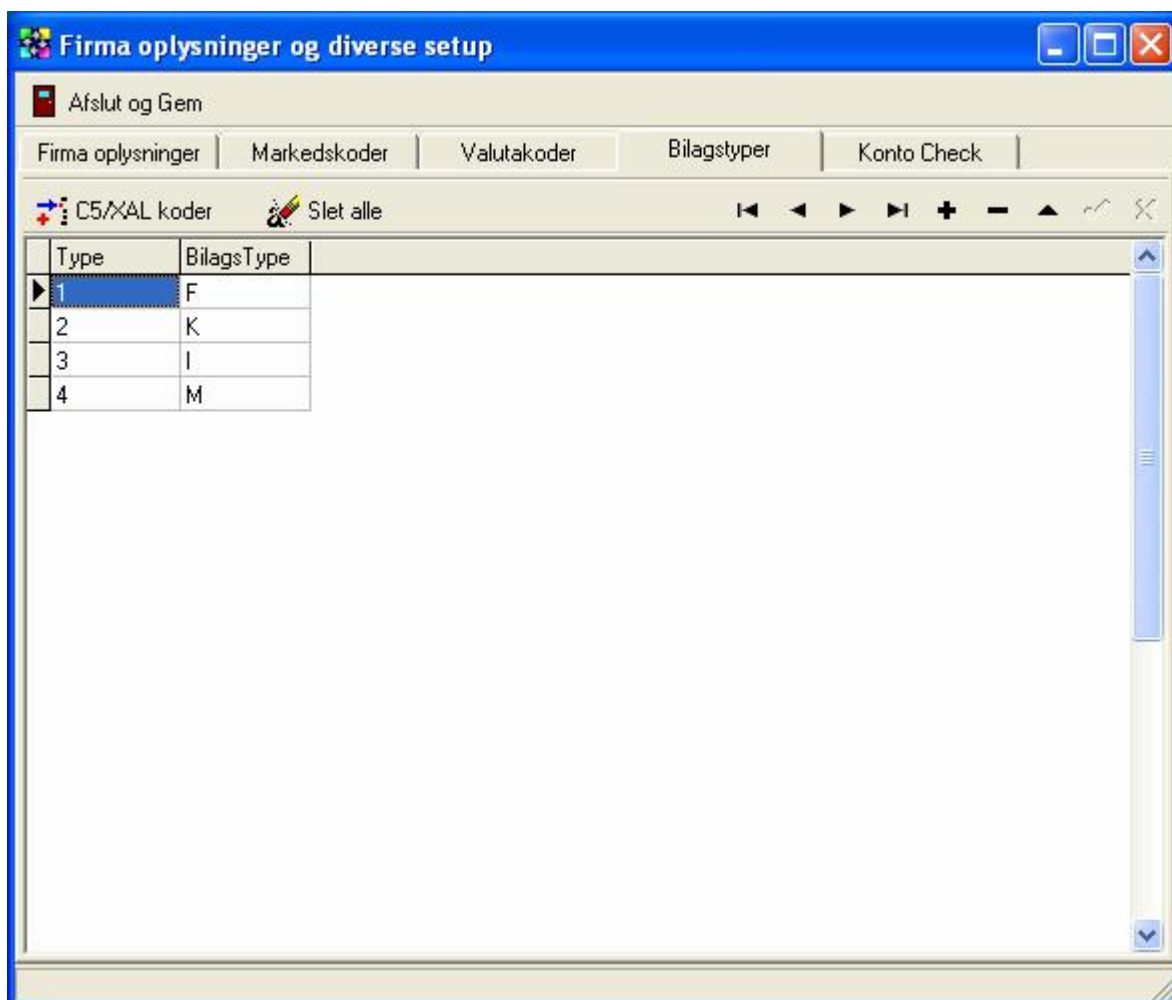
Firma oplysninger og diverse setup

Afslut og Gem

Firma oplysninger | Markedskoder | Valutakoder | Bilagstyper | Konto Check

C5/XAL koder Slet alle

| Type | BilagsType |
|---|---|
| 1 | F |
| 2 | K |
| 3 | I |
| 4 | M |